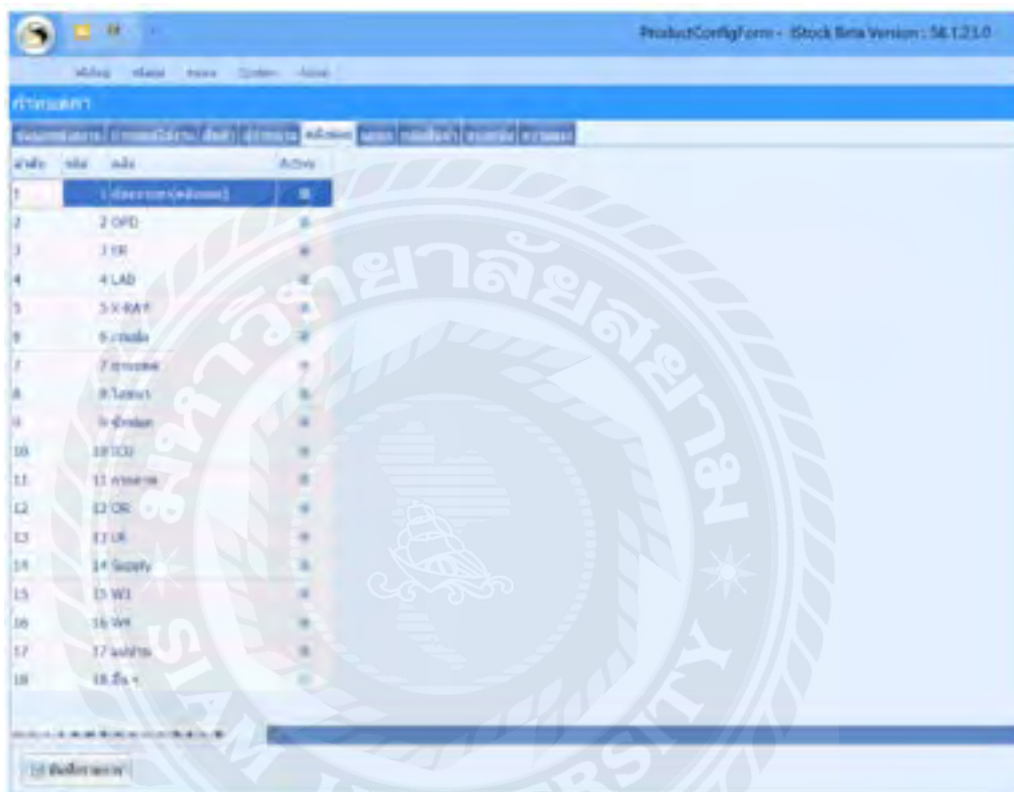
ProductConfigForm - iStock Beta Version : 58.1.23.0

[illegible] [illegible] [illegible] System Active

กำหนดค่า

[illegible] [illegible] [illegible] คลังย่อย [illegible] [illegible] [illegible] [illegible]

| ลำดับ | รหัส | คลัง | Active |
|---|---|---|---|
| 1 | | 1 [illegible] | |
| 2 | | 2 OPD | |
| 3 | | 3 ER | |
| 4 | | 4 LAB | |
| 5 | | 5 X-RAY | |
| 6 | | 6 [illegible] | |
| 7 | | 7 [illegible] | |
| 8 | | 8 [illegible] | |
| 9 | | 9 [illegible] | |
| 10 | | 10 ICU | |
| 11 | | 11 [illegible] | |
| 12 | | 12 OR | |
| 13 | | 13 LR | |
| 14 | | 14 Supply | |
| 15 | | 15 W1 | |
| 16 | | 16 W4 | |
| 17 | | 17 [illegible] | |
| 18 | | 18 อื่นๆ | |

มหาวิทยาลัยสยาม

SIAM UNIVERSITY

บันทึกข้อมูล